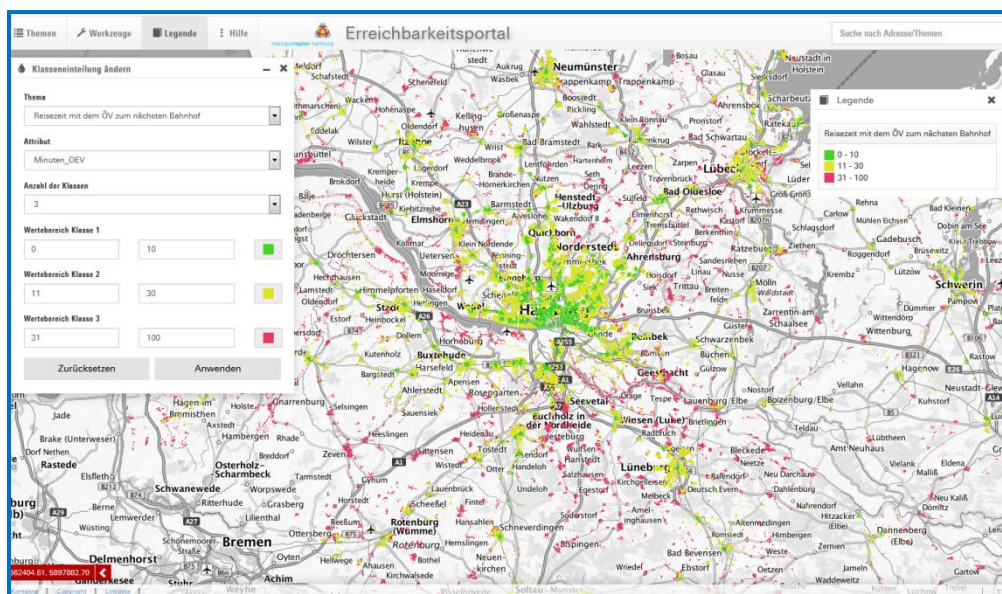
Themen Werkzeuge Legende Hilfe

metropolregion hamburg

Erreichbarkeitsportal

Suche nach Adresse/Themen

Klasseneinteilung ändern

Thema
Reisezeit mit dem ÖV zum nächsten Bahnhof

Attribut
Minuten_OEV

Anzahl der Klassen
3

Wertebereich Klasse 1
0 10

Wertebereich Klasse 2
11 30

Wertebereich Klasse 3
31 100

Zurücksetzen Anwenden

Legende

Reisezeit mit dem ÖV zum nächsten Bahnhof

0 - 10
11 - 30
31 - 100

Neumünster
Bad Segeberg
Lübeck
Bad Oldesloe
Elmshorn
Quickborn
Norderstedt
Ahrensburg
Stade
Wedel
Hamburg
Buxtehude
Geesthacht
Seevetal
Buchholz in der Nordheide
Winsen (Luhe)
Lüneburg
Schwerin
Ratzeburg
Mölln
Schwarzenbek
Reinbek
Bremen
Delmenhorst
Rotenburg (Wümme)
Osterholz-Scharmbeck
Schwanewede
Ritterhude
Lilienthal
Achim
Zeven
Tostedt
Soltau
Munster
Bad Bevensen
Uelzen
Dannenberg (Elbe)
Hagenow
Boizenburg/Elbe
Lauenburg/Elbe
Wittenburg
Gadebusch
Zarrentin am Schaalsee
Büchen
Trittau
Bargteheide
Uetersen
Pinneberg
Glückstadt
Itzehoe
Kellinghusen
Wahlstedt
Trappenkamp
Ahrensbök
Bad Schwartau
Reinfeld
Winsen
Hollenstedt
Harsefeld
Apensen
Jork
Horneburg
Drochtersen
Kiebitzreihe
Barmstedt
Kaltenkirchen
Henstedt-Ulzburg
Bad Bramstedt
Dahlenburg
Bleckede
Amt Neuhaus
Neuhaus
Lübtheen
Hitzacker (Elbe)
Schneverdingen
Bispingen
Amelinghausen
Hambergen
Worpswede
Grasberg
Ottersberg
Oyten
Rastede
Brake (Unterweser)
Berne
Lemwerder
Sittensen
Tarmstedt
Heeslingen
Rosengarten
Neu Wulmstorf
Salzhausen
Egestorf
Undeloh
Handeloh
Bardowick
Adendorf
Scharnebeck
Tespe
Gülzow
Krembz
Lützow
Rehna
Carlow
Schlagsdorf
Roggendorf
Dümmer
Pampow
Neustadt-Glewe
Vellahn
Kuhstorf
Eldena
Malliß
Dömitz
Neu Kaliß
Gartow
Lüchow
Waddeweitz
Jameln
Zernien
Weste
Wriedel
Ebstorf
Hermannsburg
Sülfeld
Elmenhorst
Rethwisch
Lentföhrden
Nützen
Bönningstedt
Ellerau
Tangstedt
Krummesse
Berkenthin
Siek
Sandesneben
Glinde
Wentorf
Kollmar
Hechthausen
Himmelpforten
Lamstedt
Oldendorf
Estorf
Heinbockel
Bargstedt
Ahlerstedt
Sauensiek
Kutenholz
Selsingen
Gnarrenburg
Hagen im Bremischen
Axstedt
Holste
Beverstedt
Rhade
Breddorf
Hepstedt
Gyhum
Lauenbrück
Scheeßel
Fintel
Hansahlen
Reeßum
Sottrum
Bothel
Hemslingen
Neuenkirchen
Kirchwalsede
Ahausen
Hellweg
Visselhövede
Dörverden
Thedinghausen
Stuhr
Ganderkesee
Wüsting
Schwanewede
Weyhe
Kisdorf
Großenaspe
Boostedt
Aukrug
Wasbek
Schenefeld
Hohenaspe
Kremperheide
Krempe
Horst (Holstein)
Brokdorf
Wilster
Brunsbüttel
Glasau
Sierksdorf
Scharbeutz
Ratekau
Pronstorf
Klein Rönnau
Zarpen
Leezen
Travenbrück
Lüder
Groß Grönau
Mühlen Eichsen
Dobin am See
Brüsewitz
Bad Kleinen
Neustadt in Holstein
Bosau
Hartenholm
Seth
Oering
Alveslohe
Wakendorf II
Delingsdorf
Hoisdorf
Linau
Nusse
Breitenfelde
Wohltorf
Büchen
Gudow
Nostorf
Bleckede
Neetze
Barendorf
Deutsch Evern
Melbeck
Kirchgellersen
Radbruch
Brietlingen
Wulfsen
Garstedt
Marxen
Wistedt
Heidenau
Otter
Stelle
Hittfeld
Jesteburg
Hanstedt
Ottersberg
Fischerhude
Gehrden
Quelkhorn
Posthausen
Hassendorf
Hellwege
Wittorf
Dahlenburg
Neu Darchau
Nahrendorf
Altenmedingen
Himbergen
Bad Bodenteich
862404.61, 5897882.70
Kontakt Copyright Links